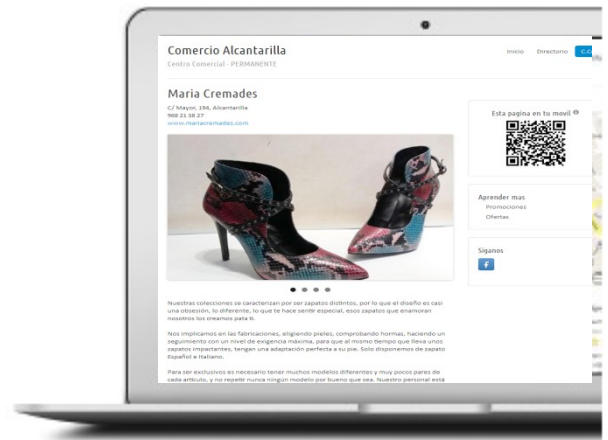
Comercio Alcantarilla

Centro Comercial - PERMANENTE

Inicio Directorio C.C

Maria Cremades

C/ Mayor, 194, Alcantarilla
968 21 58 27
www.mariacremades.com

Esta pagina en tu movil

Aprender mas
Promociones
Ofertas

Siganos

Nuestras colecciones se caracterizan por ser zapatos distintos, lo que el diseño es casi una obsesión, lo diferente, lo que te hace sentir especial, esos zapatos que enamoran nosotros los creamos pata ti.

Nos implicamos en las fabricaciones, eligiendo pieles, comprobando hormas, haciendo un seguimiento con un nivel de exigencia máxima, para que al mismo tiempo que lleva unos zapatos impactantes, tengan una adaptación perfecta a su pie. Solo disponemos de zapato Español e Italiano.

Para ser exclusivos es necesario tener muchos modelos diferentes y muy pocos pares de cada artículo, y no repetir nunca ningún modelo por bueno que sea. Nuestro personal está